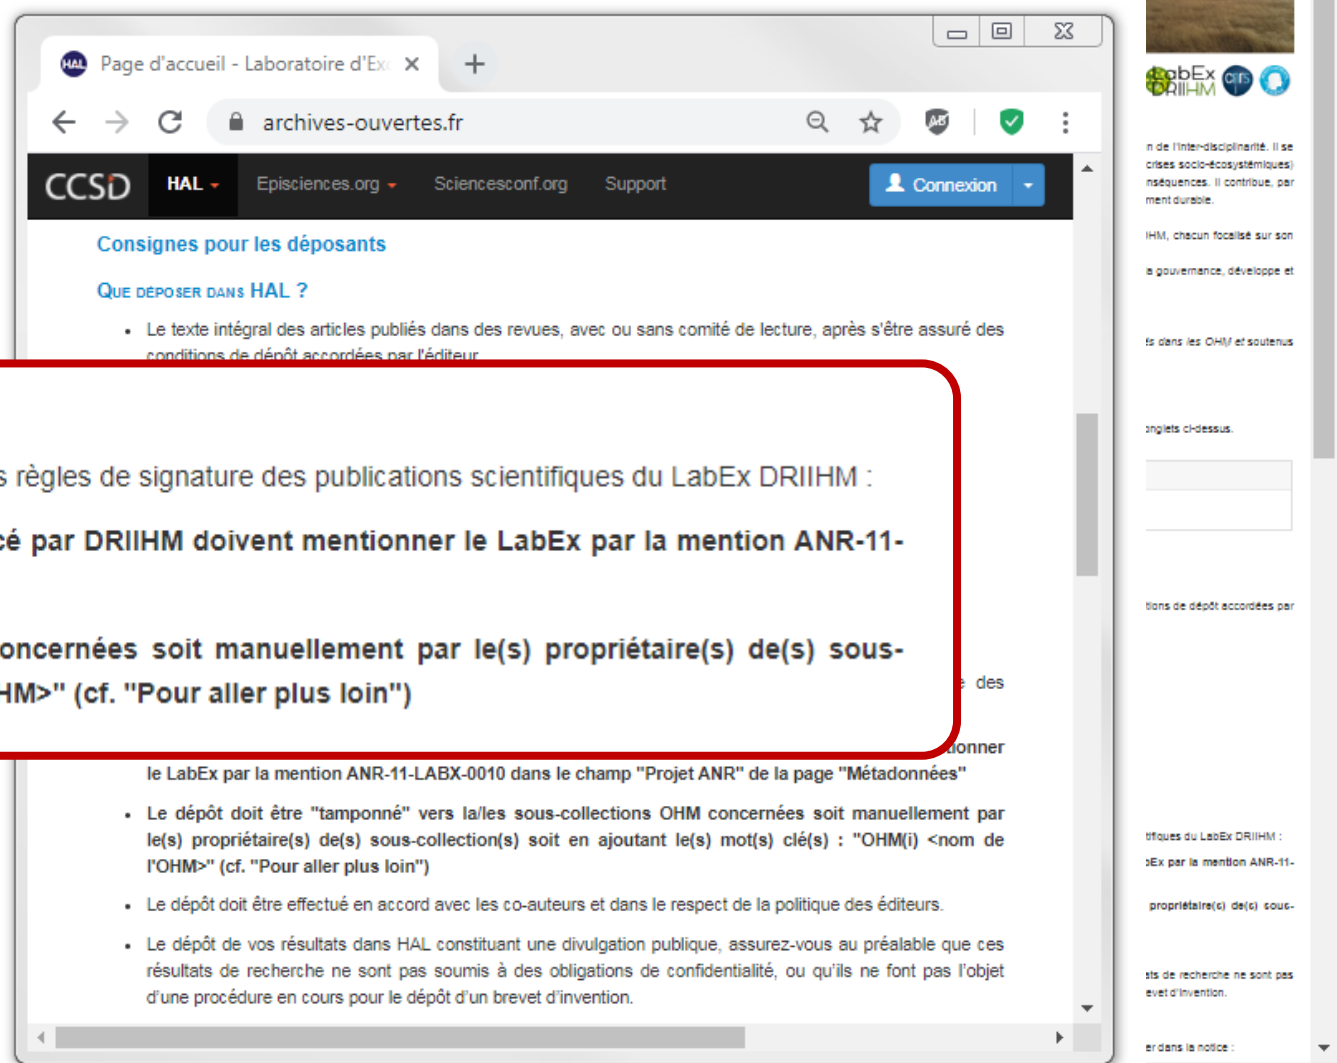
Page d'accueil - Laboratoire d'Ex ×

archives-ouvertes.fr

CCSD HAL Episciences.org Sciencesconf.org Support Connexion

Consignes pour les déposants

QUE DÉPOSER DANS HAL ?

• Le texte intégral des articles publiés dans des revues, avec ou sans comité de lecture, après s'être assuré des conditions de dépôt accordées par l'éditeur

s règles de signature des publications scientifiques du LabEx DRIIHM :

cé par DRIIHM doivent mentionner le LabEx par la mention ANR-11-

oncernées soit manuellement par le(s) propriétaire(s) de(s) sous-

HM>" (cf. "Pour aller plus loin")

des

onner le LabEx par la mention ANR-11-LABX-0010 dans le champ "Projet ANR" de la page "Métadonnées"

• Le dépôt doit être "tamponné" vers la/les sous-collections OHM concernées soit manuellement par le(s) propriétaire(s) de(s) sous-collection(s) soit en ajoutant le(s) mot(s) clé(s) : "OHM(i) <nom de l'OHM>" (cf. "Pour aller plus loin")

• Le dépôt doit être effectué en accord avec les co-auteurs et dans le respect de la politique des éditeurs.

• Le dépôt de vos résultats dans HAL constituant une divulgation publique, assurez-vous au préalable que ces résultats de recherche ne sont pas soumis à des obligations de confidentialité, ou qu'ils ne font pas l'objet d'une procédure en cours pour le dépôt d'un brevet d'invention.

LabEx DRIIHM

n de l'inter-disciplinarité. Il se crises socio-écosystémiques) nséquences. Il contribue, par ment durable.

IHM, chacun focalisé sur son

a gouvernance, développe et

s dans les OHM et soutenus

nglets ci-dessus.

tions de dépôt accordées par

tifiques du LabEx DRIIHM :

bEx par la mention ANR-11-

propriétaire(s) de(s) sous-

ats de recherche ne sont pas evet d'invention.

er dans la notice :